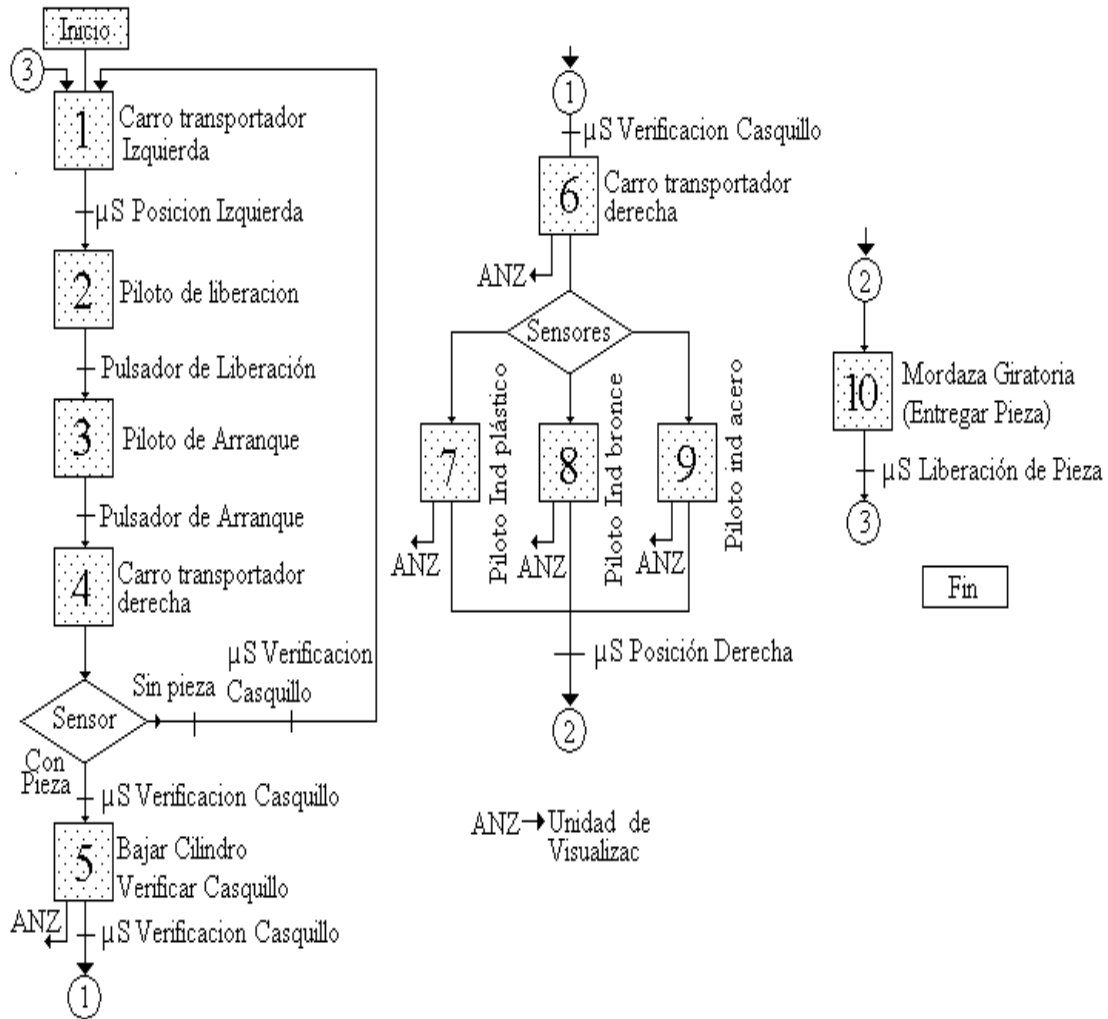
Inicio

3

1 Carro transportador Izquierda

μS Posicion Izquierda

2 Piloto de liberacion

Pulsador de Liberación

3 Piloto de Arranque

Pulsador de Arranque

4 Carro transportador derecha

μS Verificacion Casquillo

Sin pieza

Sensor

Con Pieza

μS Verificacion Casquillo

5 Bajar Cilindro Verificar Casquillo

ANZ

μS Verificacion Casquillo

1

1

μS Verificacion Casquillo

6 Carro transportador derecha

ANZ

Sensores

7

Piloto Ind plástico

ANZ

8

Piloto Ind bronce

ANZ

9

Piloto ind acero

ANZ

μS Posición Derecha

2

ANZ → Unidad de Visualizac

2

10 Mordaza Giratoria (Entregar Pieza)

μS Liberación de Pieza

3

Fin